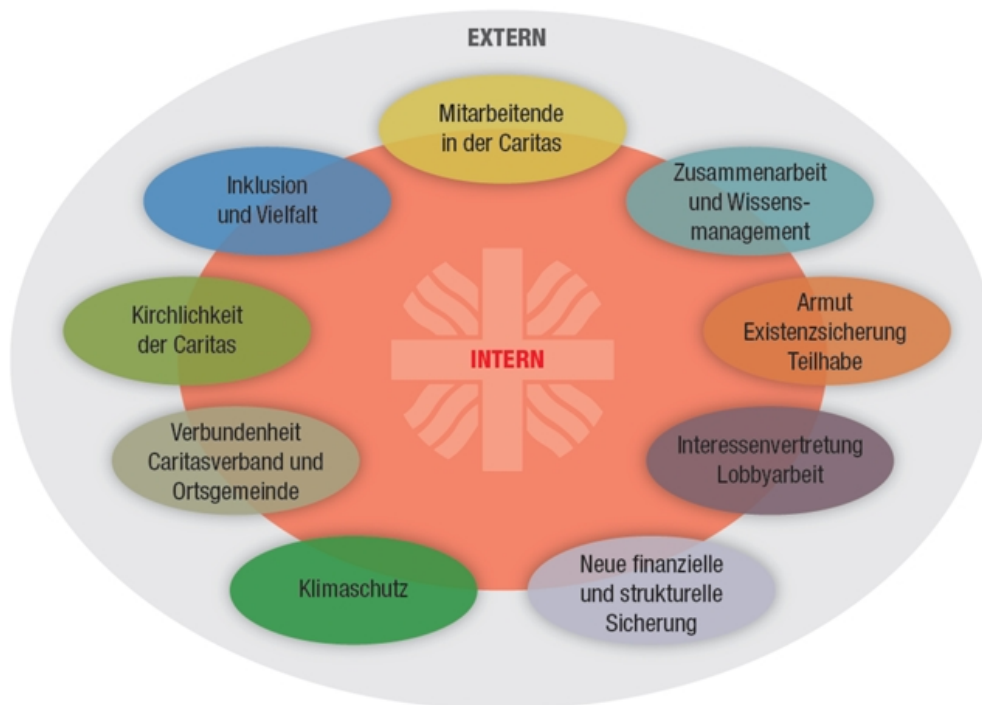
EXTERN

Mitarbeitende in der Caritas

Zusammenarbeit und Wissensmanagement

Armut Existenzsicherung Teilhabe

Interessenvertretung Lobbyarbeit

Neue finanzielle und strukturelle Sicherung

Klimaschutz

Verbundenheit Caritasverband und Ortsgemeinde

Kirchlichkeit der Caritas

Inklusion und Vielfalt

INTERN